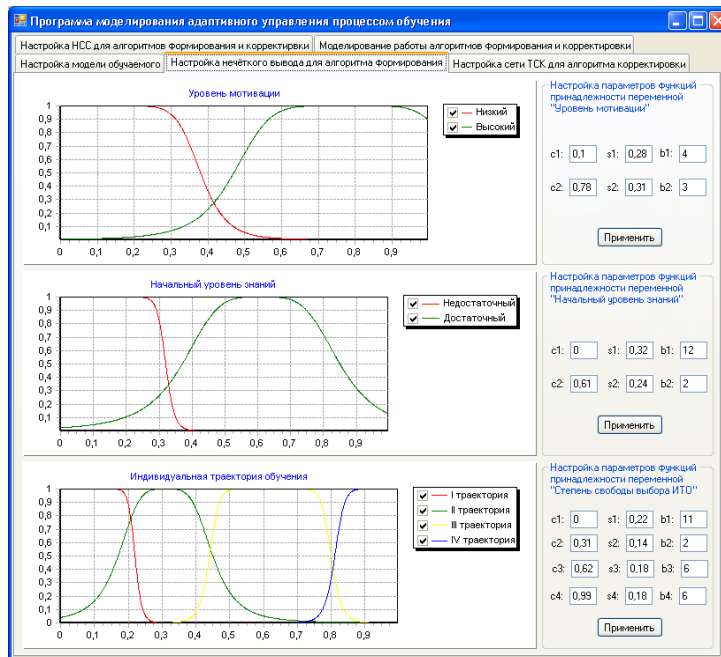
Программа моделирования адаптивного управления процессом обучения

Настройка НСС для алгоритмов формирования и корректировки | Моделирование работы алгоритмов формирования и корректировки
Настройка модели обучаемого | Настройка нечёткого вывода для алгоритма формирования | Настройка сети ТСК для алгоритма корректировки

Уровень мотивации
1 0,9 0,8 0,7 0,6 0,5 0,4 0,3 0,2 0,1
0 0,1 0,2 0,3 0,4 0,5 0,6 0,7 0,8 0,9
Низкий
Высокий

Настройка параметров функций принадлежности переменной "Уровень мотивации"
c1: 0,1 s1: 0,28 b1: 4
c2: 0,78 s2: 0,31 b2: 3
Применить

Начальный уровень знаний
1 0,9 0,8 0,7 0,6 0,5 0,4 0,3 0,2 0,1
0 0,1 0,2 0,3 0,4 0,5 0,6 0,7 0,8 0,9
Недостаточный
Достаточный

Настройка параметров функций принадлежности переменной "Начальный уровень знаний"
c1: 0 s1: 0,32 b1: 12
c2: 0,61 s2: 0,24 b2: 2
Применить

Индивидуальная траектория обучения
1 0,9 0,8 0,7 0,6 0,5 0,4 0,3 0,2 0,1
0 0,1 0,2 0,3 0,4 0,5 0,6 0,7 0,8 0,9
I траектория
II траектория
III траектория
IV траектория

Настройка параметров функций принадлежности переменной "Степень свободы выбора ИТО"
c1: 0 s1: 0,22 b1: 11
c2: 0,31 s2: 0,14 b2: 2
c3: 0,62 s3: 0,18 b3: 6
c4: 0,99 s4: 0,18 b4: 6
Применить